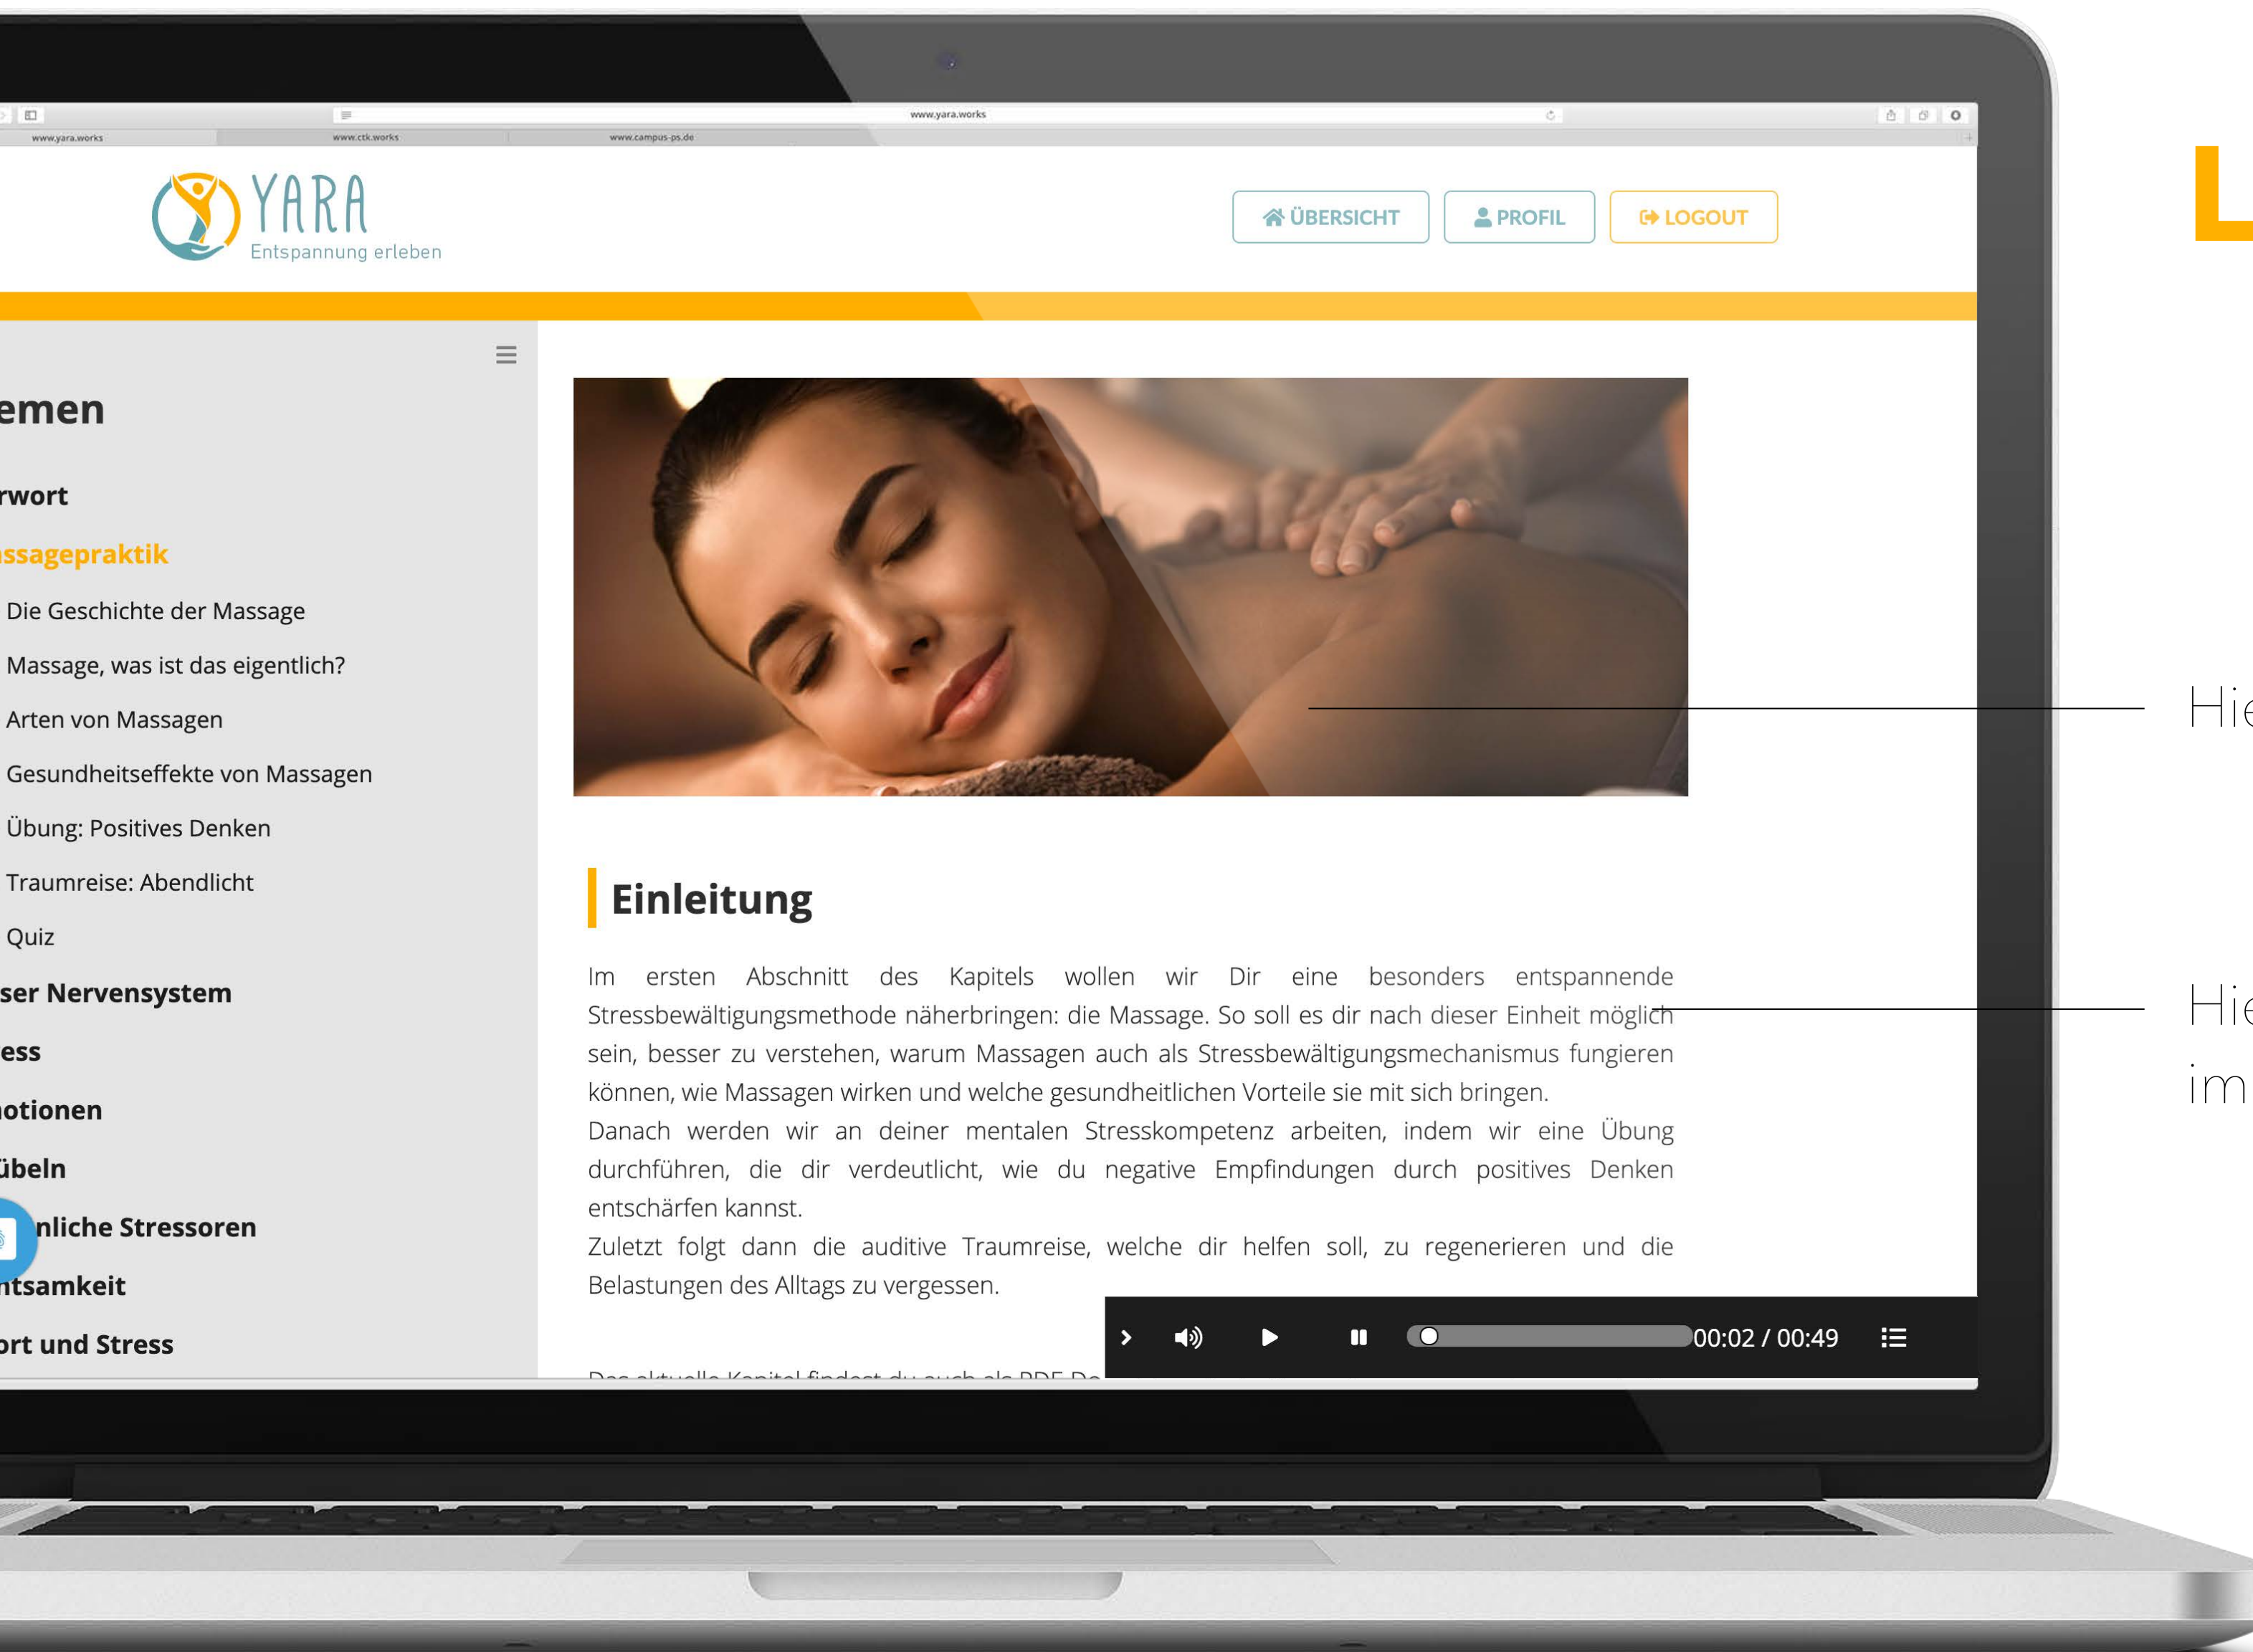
www.yara.works

www.yara.works
www.ctk.works
www.campus-ps.de

YARA
Entspannung erleben

ÜBERSICHT
PROFIL
LOGOUT

L

emen

rwort

ssagepraktik

Die Geschichte der Massage

Massage, was ist das eigentlich?

Arten von Massagen

Gesundheitseffekte von Massagen

Übung: Positives Denken

Traumreise: Abendlicht

Quiz

ser Nervensystem

ess

otionen

übeln

nliche Stressoren

ntsamkeit

ort und Stress

Einleitung

Im ersten Abschnitt des Kapitels wollen wir Dir eine besonders entspannende Stressbewältigungsmethode näherbringen: die Massage. So soll es dir nach dieser Einheit möglich sein, besser zu verstehen, warum Massagen auch als Stressbewältigungsmechanismus fungieren können, wie Massagen wirken und welche gesundheitlichen Vorteile sie mit sich bringen.
Danach werden wir an deiner mentalen Stresskompetenz arbeiten, indem wir eine Übung durchführen, die dir verdeutlicht, wie du negative Empfindungen durch positives Denken entschärfen kannst.
Zuletzt folgt dann die auditive Traumreise, welche dir helfen soll, zu regenerieren und die Belastungen des Alltags zu vergessen.

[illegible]

00:02 / 00:49

Hie

Hie
im